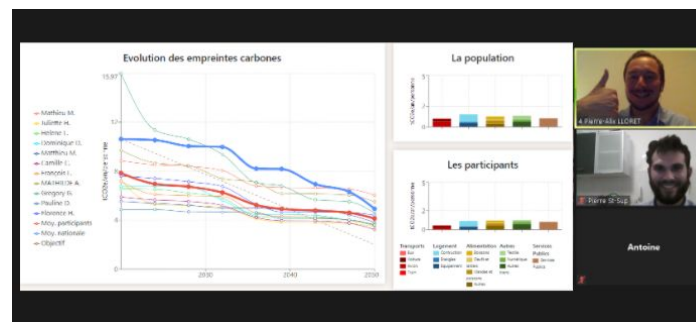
Evolution des empreintes carbones

15,97

Mathieu M.
Juliette H.
Hélène I.
Dominique O.
Matthieu M.
Camille F.
François I.
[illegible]
Grégory G.
Pauline O.
Florence H.
Moy. participants
Moy. nationale
Objectif

tCO2eq/an/pers

2030
2040
2050

La population

Les participants

Transports
Logement
Alimentation
Autres
Services Publics

A Pierre-Alix LLORET
Pierre St-Sup
Antoine